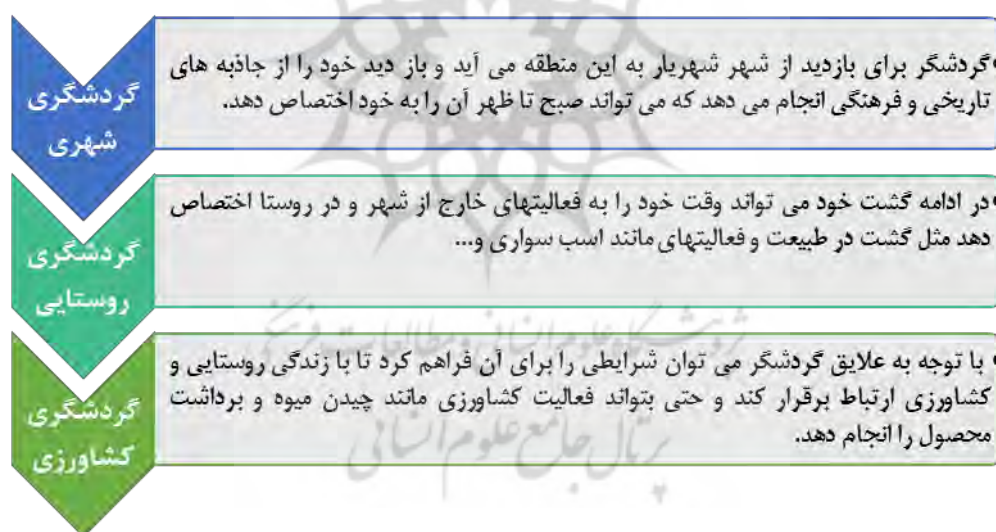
گردشگری شهری

• گردشگر برای بازدید از شهر شهریار به این منطقه می آید و باز دید خود را از جاذبه های تاریخی و فرهنگی انجام می دهد که می تواند صبح تا ظهر آن را به خود اختصاص دهد.

گردشگری روستایی

• در ادامه گشت خود می تواند وقت خود را به فعالیتهای خارج از شهر و در روستا اختصاص دهد مثل گشت در طبیعت و فعالیتهای مانند اسب سواری و...

گردشگری کشاورزی

• با توجه به علایق گردشگر می توان شرایطی را برای آن فراهم کرد تا با زندگی روستایی و کشاورزی ارتباط برقرار کند و حتی بتواند فعالیت کشاورزی مانند چیدن میوه و برداشت محصول را انجام دهد.

پژوهشگاه علوم انسانی و مطالعات فرهنگی
پرتال جامع علوم انسانی